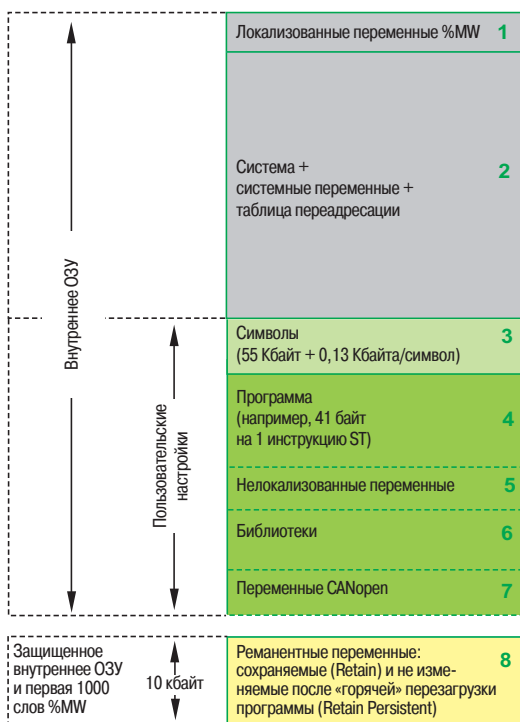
Внутреннее ОЗУ

Локализованные переменные %MW 1

Система + системные переменные + таблица переадресации 2

Пользовательские настройки

Символы (55 Кбайт + 0,13 Кбайта/символ) 3

Программа (например, 41 байт на 1 инструкцию ST) 4

Нелокализованные переменные 5

Библиотеки 6

Переменные CANopen 7

Защищенное внутреннее ОЗУ и первая 1000 слов %MW

10 кбайт

Реманентные переменные: сохраняемые (Retain) и не изменяемые после «горячей» перезагрузки программы (Retain Persistent) 8